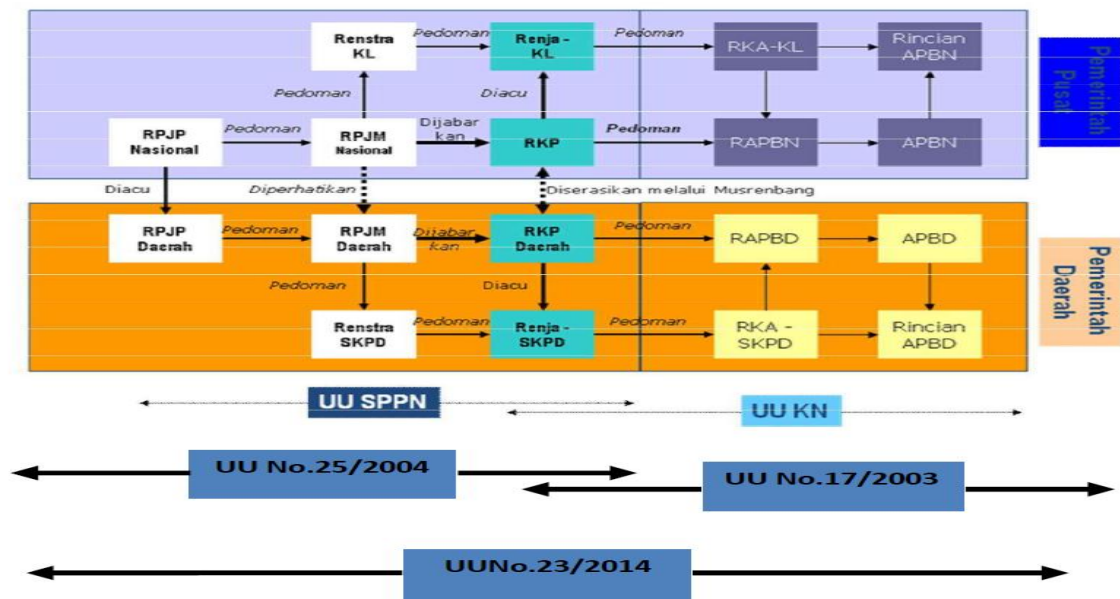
Renstra KL

Pedoman

Renja - KL

Pedoman

RKA-KL

Rincian APBN

Pemerintah Pusat

Pedoman

Diacu

RPJP Nasional

Pedoman

RPJM Nasional

Dijabarkan

RKP

Pedoman

RAPBN

APBN

Diacu

Diperhatikan

Diserasikan melalui Musrenbang

RPJP Daerah

Pedoman

RPJM Daerah

Dijabarkan

RKP Daerah

Pedoman

RAPBD

APBD

Pemerintah Daerah

Pedoman

Diacu

Renstra SKPD

Pedoman

Renja - SKPD

Pedoman

RKA - SKPD

Rincian APBD

UU SPPN

UU KN

UU No.25/2004

UU No.17/2003

UUNo.23/2014